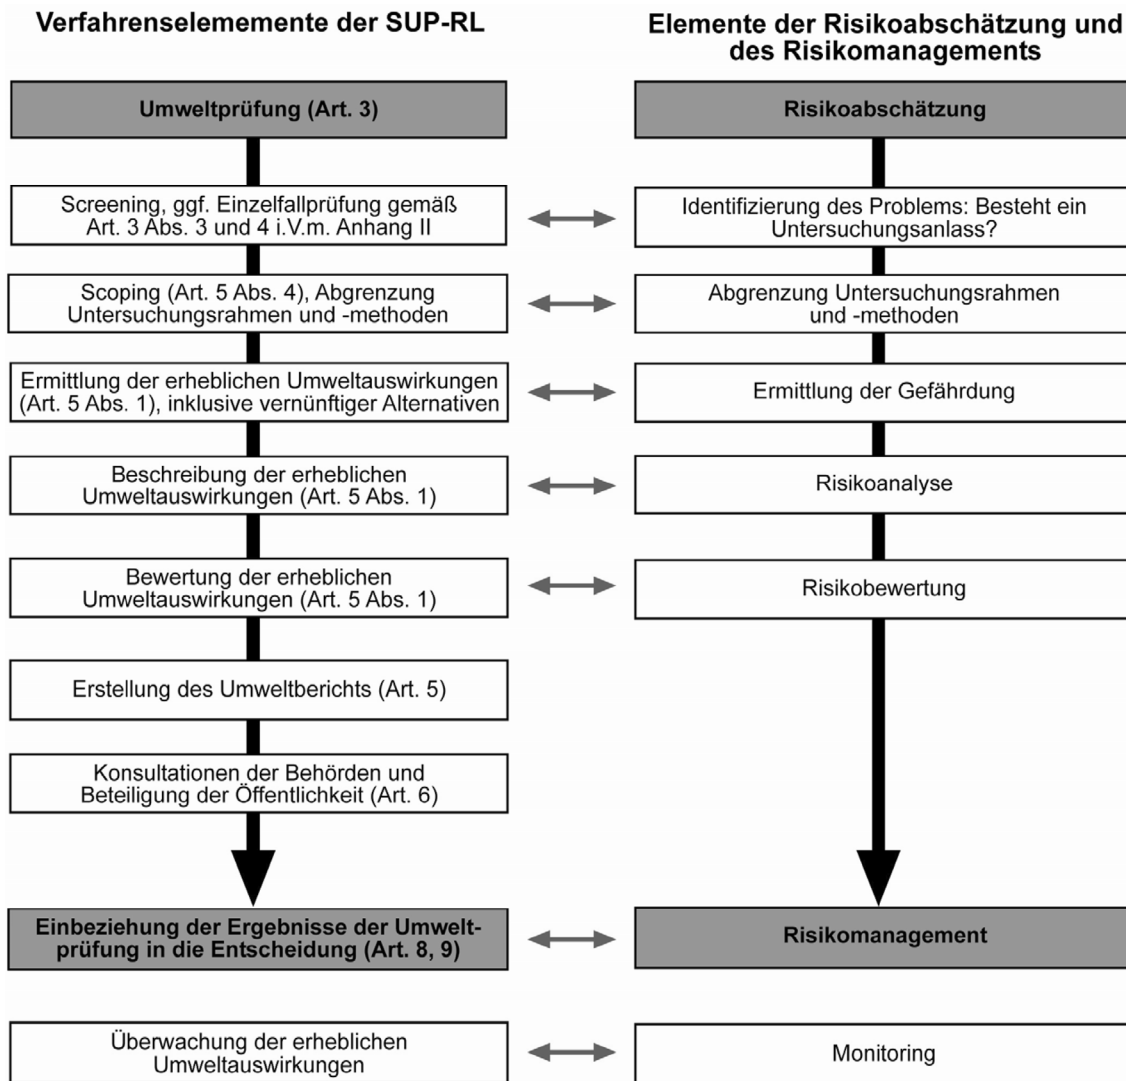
Verfahrenselememente der SUP-RL

Umweltprüfung (Art. 3)

Screening, ggf. Einzelfallprüfung gemäß Art. 3 Abs. 3 und 4 i.V.m. Anhang II

Scoping (Art. 5 Abs. 4), Abgrenzung Untersuchungsrahmen und -methoden

Ermittlung der erheblichen Umweltauswirkungen (Art. 5 Abs. 1), inklusive vernünftiger Alternativen

Beschreibung der erheblichen Umweltauswirkungen (Art. 5 Abs. 1)

Bewertung der erheblichen Umweltauswirkungen (Art. 5 Abs. 1)

Erstellung des Umweltberichts (Art. 5)

Konsultationen der Behörden und Beteiligung der Öffentlichkeit (Art. 6)

Einbeziehung der Ergebnisse der Umweltprüfung in die Entscheidung (Art. 8, 9)

Überwachung der erheblichen Umweltauswirkungen

Elemente der Risikoabschätzung und des Risikomanagements

Risikoabschätzung

Identifizierung des Problems: Besteht ein Untersuchungsanlass?

Abgrenzung Untersuchungsrahmen und -methoden

Ermittlung der Gefährdung

Risikoanalyse

Risikobewertung

Risikomanagement

Monitoring